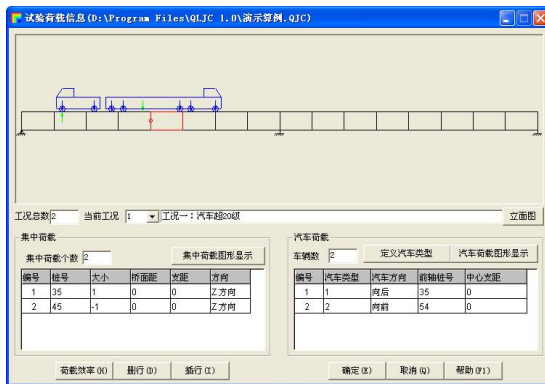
试验荷载信息(D:\Program Files\QLJC 1.0\演示算例.QJC)

工况总数 2 当前工况 1 工况一：汽车超20级 立面图

集中荷载
集中荷载个数 2 集中荷载图形显示

| 编号 | 桩号 | 大小 | 桥面距 | 支距 | 方向 |
|---|---|---|---|---|---|
| 1 | 35 | 1 | 0 | 0 | Z方向 |
| 2 | 45 | -1 | 0 | 0 | Z方向 |

汽车荷载
车辆数 2 定义汽车类型 汽车荷载图形显示

| 编号 | 汽车类型 | 汽车方向 | 前轴桩号 | 中心支距 |
|---|---|---|---|---|
| 1 | 1 | 向后 | 35 | 0 |
| 2 | 2 | 向前 | 54 | 0 |

荷载效率(H) 删行(D) 插行(I) 确定(E) 取消(Q) 帮助(F1)